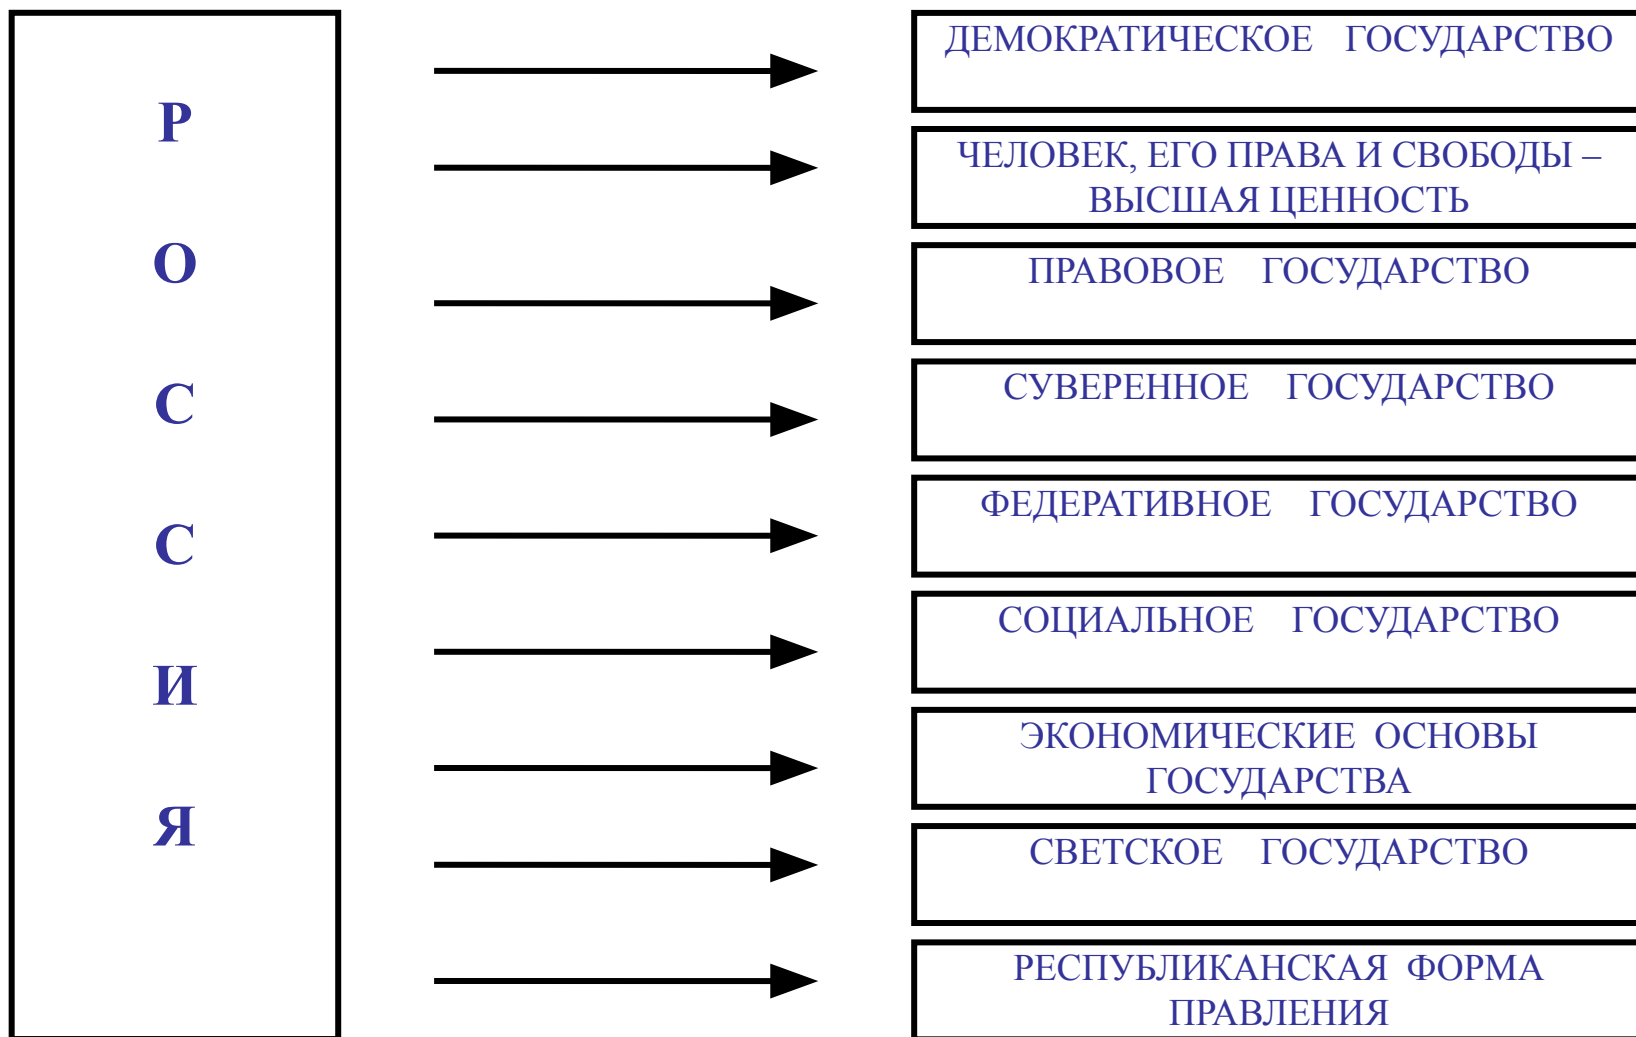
Р
О
С
С
И
Я

ДЕМОКРАТИЧЕСКОЕ ГОСУДАРСТВО

ЧЕЛОВЕК, ЕГО ПРАВА И СВОБОДЫ – ВЫСШАЯ ЦЕННОСТЬ

ПРАВОВОЕ ГОСУДАРСТВО

СУВЕРЕННОЕ ГОСУДАРСТВО

ФЕДЕРАТИВНОЕ ГОСУДАРСТВО

СОЦИАЛЬНОЕ ГОСУДАРСТВО

ЭКОНОМИЧЕСКИЕ ОСНОВЫ ГОСУДАРСТВА

СВЕТСКОЕ ГОСУДАРСТВО

РЕСПУБЛИКАНСКАЯ ФОРМА ПРАВЛЕНИЯ